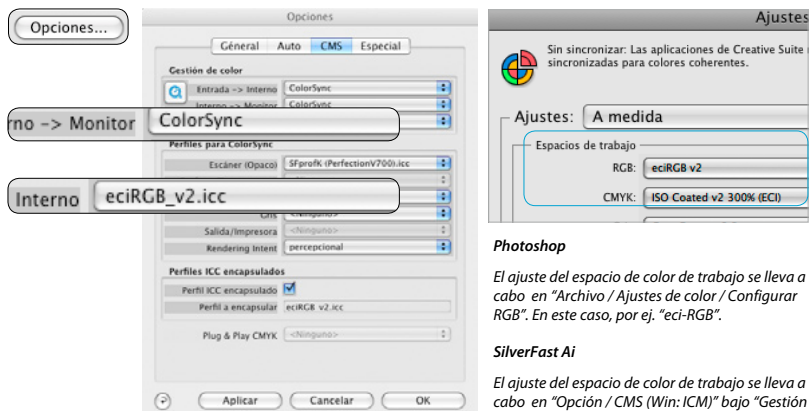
Opciones...

Opciones

General Auto CMS Especial

Gestión de color

Entrada -> Interno ColorSync

Interno -> Monitor ColorSync

rno -> Monitor ColorSync

Perfiles para ColorSync

Escáner (Opaco) SFprofK (PerfectionV700).icc

Interno eciRGB_v2.icc

Gris <Ninguno>

Salida/Impresora <Ninguno>

Rendering Intent percepcional

Perfiles ICC encapsulados

Perfil ICC encapsulado

Perfil a encapsular eciRGB v2.icc

Plug & Play CMYK <Ninguno>

Aplicar Cancelar OK

Ajustes

Sin sincronizar: Las aplicaciones de Creative Suite no están sincronizadas para colores coherentes.

Ajustes: A medida

Espacios de trabajo

RGB: eciRGB v2

CMYK: ISO Coated v2 300% (ECI)

Photoshop

El ajuste del espacio de color de trabajo se lleva a cabo en “Archivo / Ajustes de color / Configurar RGB”. En este caso, por ej. “eci-RGB”.

SilverFast Ai

El ajuste del espacio de color de trabajo se lleva a cabo en “Opción / CMS (Win: ICM)” bajo “Gestión